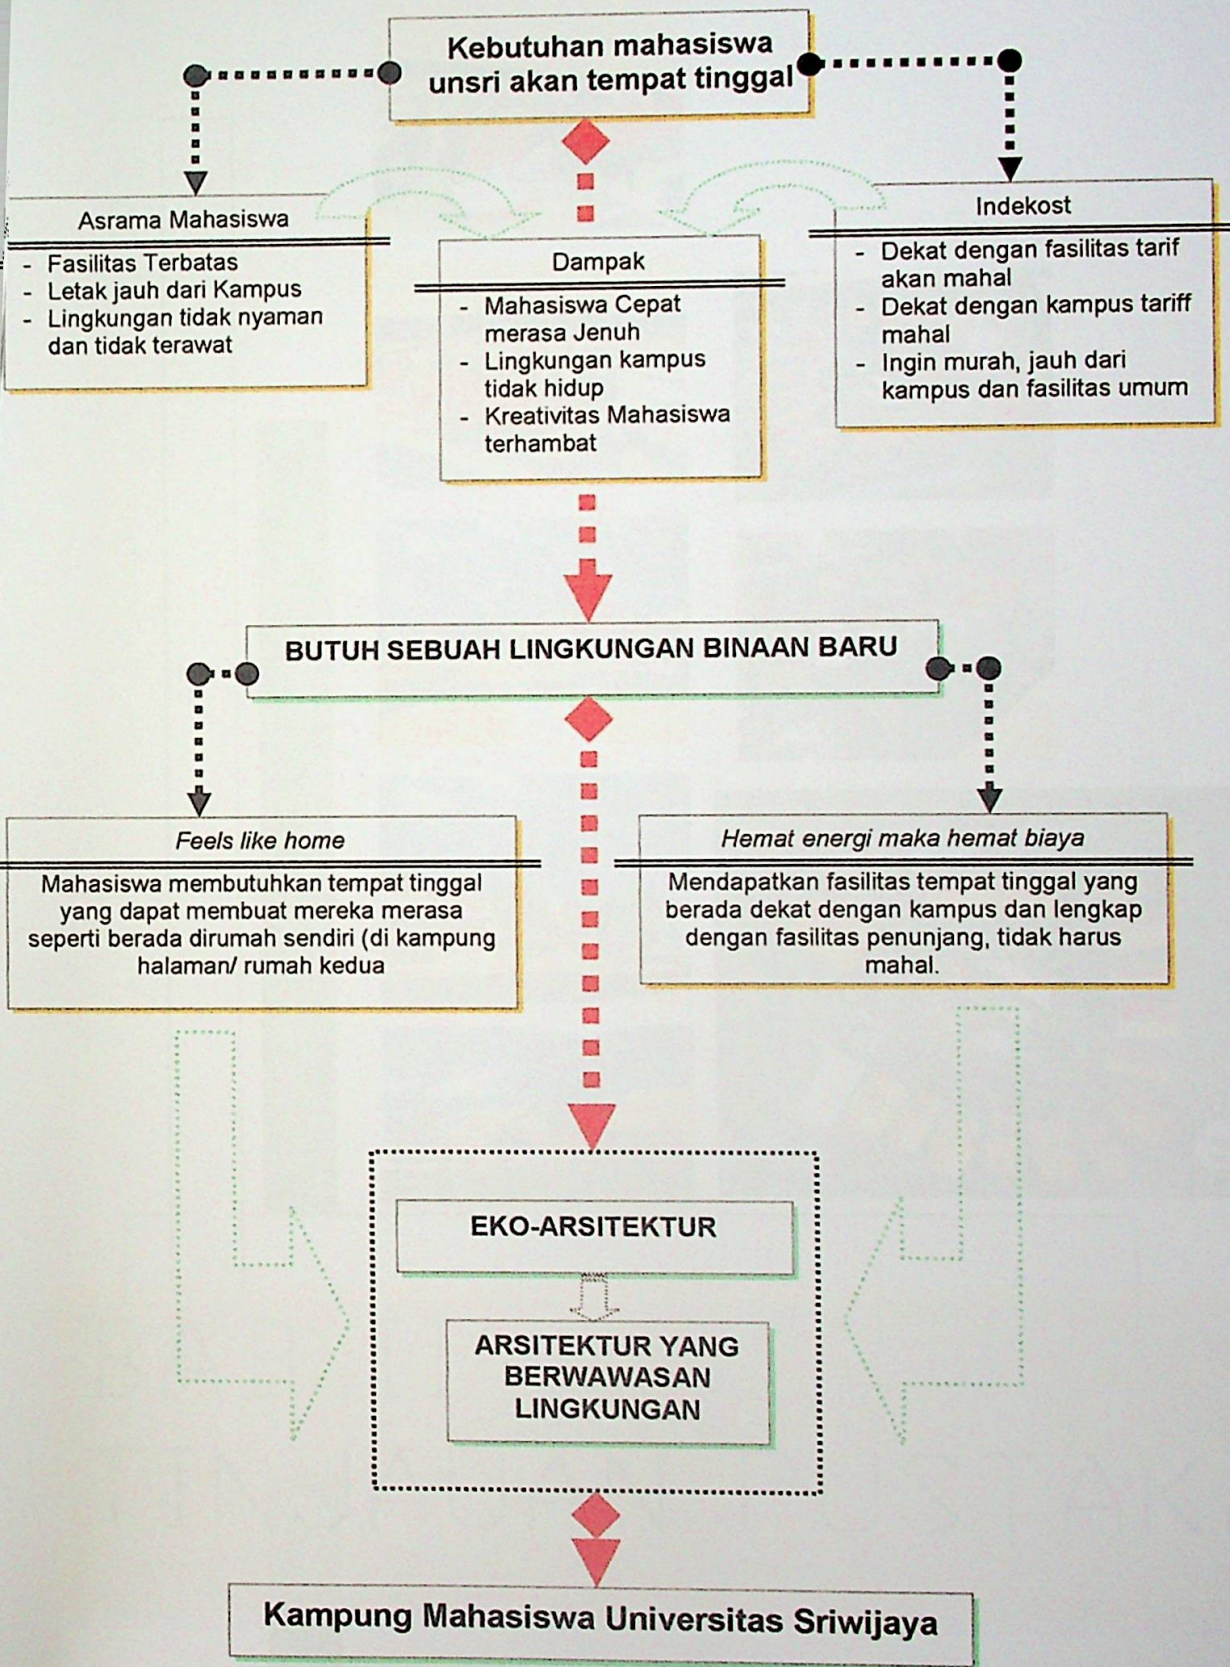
Kebutuhan mahasiswa unsri akan tempat tinggal

Asrama Mahasiswa
- Fasilitas Terbatas
- Letak jauh dari Kampus
- Lingkungan tidak nyaman dan tidak terawat

Dampak
- Mahasiswa Cepat merasa Jenuh
- Lingkungan kampus tidak hidup
- Kreativitas Mahasiswa terhambat

Indekost
- Dekat dengan fasilitas tarif akan mahal
- Dekat dengan kampus tariff mahal
- Ingin murah, jauh dari kampus dan fasilitas umum

BUTUH SEBUAH LINGKUNGAN BINAAN BARU

Feels like home
Mahasiswa membutuhkan tempat tinggal yang dapat membuat mereka merasa seperti berada dirumah sendiri (di kampung halaman/ rumah kedua

Hemat energi maka hemat biaya
Mendapatkan fasilitas tempat tinggal yang berada dekat dengan kampus dan lengkap dengan fasilitas penunjang, tidak harus mahal.

EKO-ARSITEKTUR

ARSITEKTUR YANG BERWAWASAN LINGKUNGAN

Kampung Mahasiswa Universitas Sriwijaya